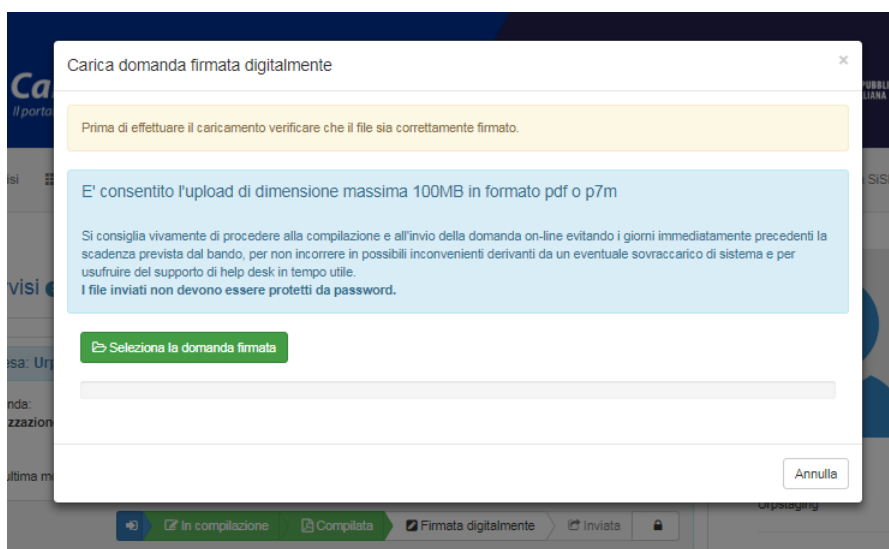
Carica domanda firmata digitalmente

×

Prima di effettuare il caricamento verificare che il file sia correttamente firmato.

E' consentito l'upload di dimensione massima 100MB in formato pdf o p7m

Si consiglia vivamente di procedere alla compilazione e all'invio della domanda on-line evitando i giorni immediatamente precedenti la scadenza prevista dal bando, per non incorrere in possibili inconvenienti derivanti da un eventuale sovraccarico di sistema e per usufruire del supporto di help desk in tempo utile.
I file inviati non devono essere protetti da password.

Seleziona la domanda firmata

Annulla

Ca
Il porta
PUBBL
LIANA
isi
SiS
rvisi
esa: Urp
nda:
zzazion
ultima m
Urpstaging

In compilazione
Compilata
Firmata digitalmente
Inviata